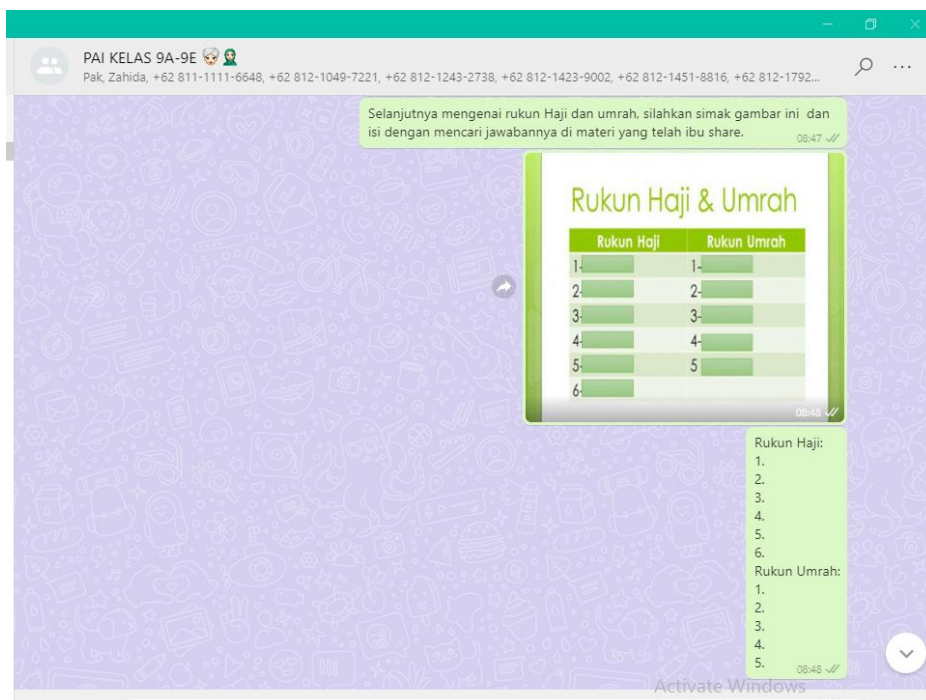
PAI KELAS 9A-9E 👵🧕

Pak, Zahida, +62 811-1111-6648, +62 812-1049-7221, +62 812-1243-2738, +62 812-1423-9002, +62 812-1451-8816, +62 812-1792...

Selanjutnya mengenai rukun Haji dan umrah, silahkan simak gambar ini dan isi dengan mencari jawabannya di materi yang telah ibu share.
08:47

Rukun Haji & Umrah

| Rukun Haji | Rukun Umrah |
|---|---|
| 1- | 1- |
| 2- | 2- |
| 3- | 3- |
| 4- | 4- |
| 5- | 5 |
| 6- | |

08:48

Rukun Haji:
1.
2.
3.
4.
5.
6.
Rukun Umrah:
1.
2.
3.
4.
5.
08:48

Activate Windows